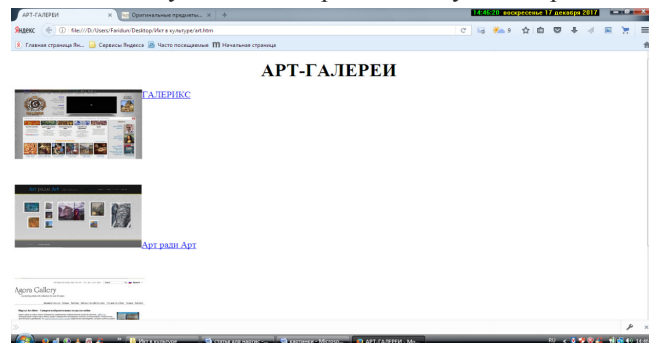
АРТ-ГАЛЕРЕИ × Оригинальные предметы... × +

14:46:20 воскресенье 17 декабря 2017

Яндекс file:///D:/Users/Faridun/Desktop/Икт в культуре/art.htm

Главная страница Ян... Сервисы Яндекса Часто посещаемые Начальная страница

АРТ-ГАЛЕРЕИ

ГАЛЕРИКС

Арт ради Арт

Agora Gallery

Икт в культуре статья для партнёр... Документ - Microso... АРТ-ГАЛЕРЕИ - Mo...

RU 14:46